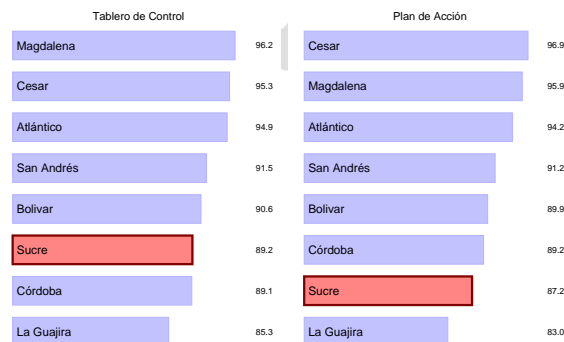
Tablero de Control

| | |
|---|---|
| Magdalena | 96.2 |
| Cesar | 95.3 |
| Atlántico | 94.9 |
| San Andrés | 91.5 |
| Bolivar | 90.6 |
| Sucre | 89.2 |
| Córdoba | 89.1 |
| La Guajira | 85.3 |

Plan de Acción

| | |
|---|---|
| Cesar | 96.9 |
| Magdalena | 95.9 |
| Atlántico | 94.2 |
| San Andrés | 91.2 |
| Bolivar | 89.9 |
| Córdoba | 89.2 |
| Sucre | 87.2 |
| La Guajira | 83.0 |